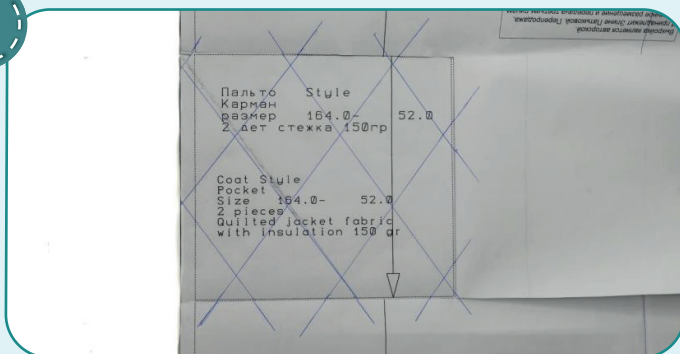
Выкройка является авторской
собственностью Элены Пятаковой. Перепродажа,
публичное размещение и передача третьим лицам

Пальто Style
Карман
размер 164.0- 52.0
2 дет стежка 150гр

Coat Style
Pocket
Size 164.0- 52.0
2 pieces
Quilted jacket fabric
with insulation 150 gr